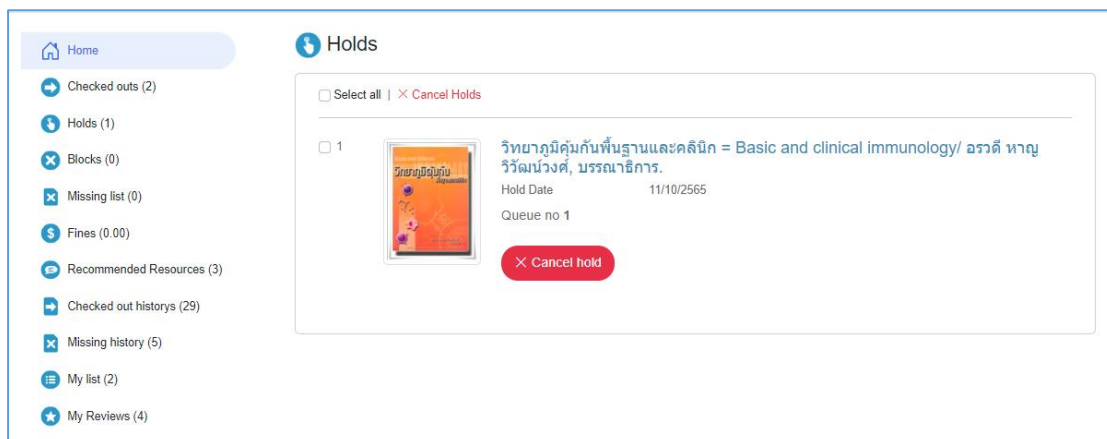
Home

Checked outs (2)

Holds (1)

Blocks (0)

Missing list (0)

Fines (0.00)

Recommended Resources (3)

Checked out historys (29)

Missing history (5)

My list (2)

My Reviews (4)

Holds

Select all | × Cancel Holds

1

วิทยาภูมิคุ้มกันพื้นฐานและคลินิก = Basic and clinical immunology/ อรวดี หาญวิวัฒน์วงศ์, บรรณาธิการ.

Hold Date 11/10/2565

Queue no 1

× Cancel hold